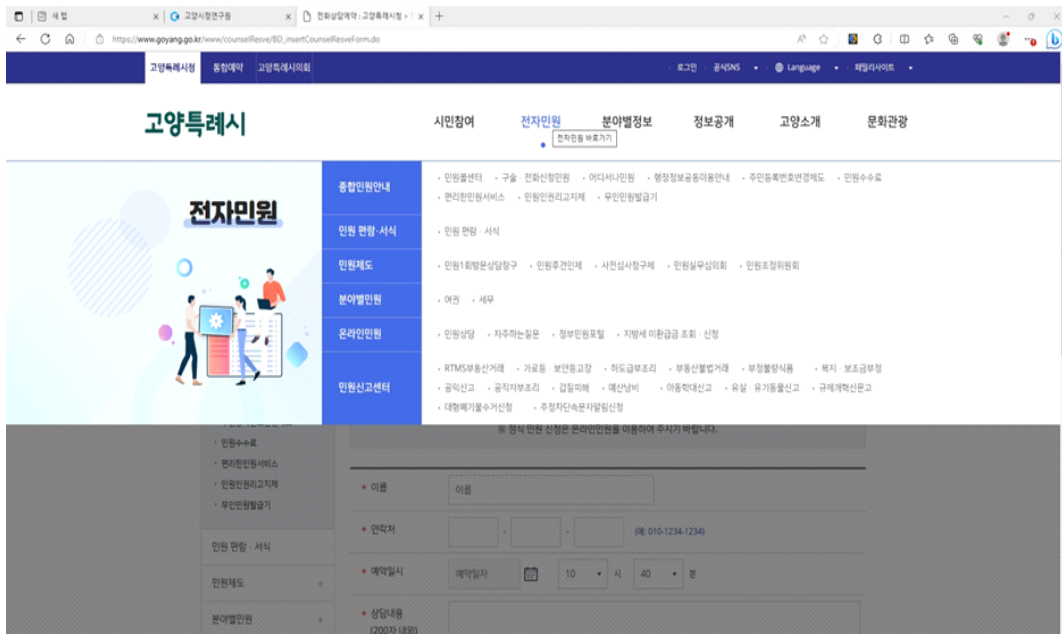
새 탭 | 고양시정연구원 | 전화상담예약 : 고양특례시청 > | +

https://www.goyang.go.kr/www/counselResve/BD_insertCounselResveForm.do

고양특례시청 | 통합예약 | 고양특례시의회

로그인 · 공식SNS · Language · 패밀리사이트

고양특례시

시민참여 | 전자민원 | 분야별정보 | 정보공개 | 고양소개 | 문화관광

전자민원 바로가기

전자민원

종합민원안내
· 민원콜센터 · 구술 · 전화신청민원 · 어디서나민원 · 행정정보공동이용안내 · 주민등록번호변경제도 · 민원수수료 · 편리한민원서비스 · 민원인권리고지제 · 무인민원발급기

민원 편람·서식
· 민원 편람 · 서식

민원제도
· 민원1회방문상담창구 · 민원후견인제 · 사전심사청구제 · 민원실무심의회 · 민원조정위원회

분야별민원
· 여권 · 세무

온라인민원
· 민원상담 · 자주하는질문 · 정부민원포털 · 지방세 미환급금 조회 · 신청

민원신고센터
· RTMS부동산거래 · 가로등 · 보안등고장 · 하도급부조리 · 부동산불법거래 · 부정불량식품 · 복지 · 보조금부정 · 공익신고 · 공직자부조리 · 갑질피해 · 예산낭비 · 아동학대신고 · 유실 · 유기동물신고 · 규제개혁신문고 · 대형폐기물수거신청 · 주정차단속문자알림신청

※ 정식 민원 신청은 온라인민원을 이용하여 주시기 바랍니다.

· 민원수수료
· 편리한민원서비스
· 민원인권리고지제
· 무인민원발급기

민원 편람 · 서식
민원제도 +
분야별민원 +

• 이름 | 이름
• 연락처 | - | - | (예) 010-1234-1234)
• 예약일시 | 예약일자 | 10 | 시 | 40 | 분
• 상담내용 (200자 내외)